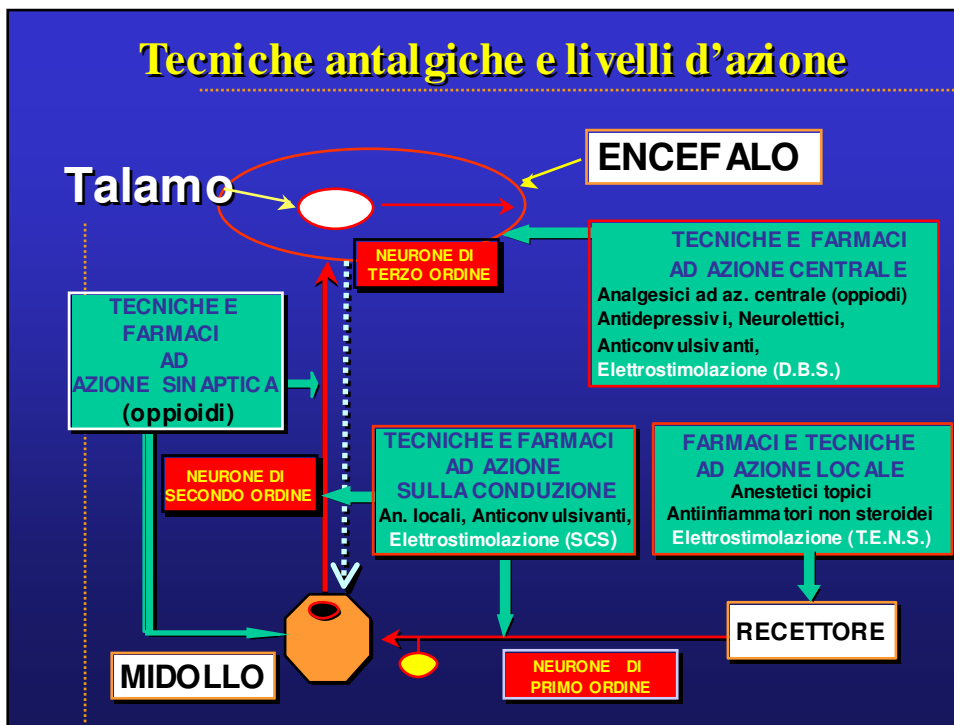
Tecniche antalgiche e livelli d'azione

Talamo

ENCEFALO

NEURONE DI TERZO ORDINE

TECNICHE E FARMACI AD AZIONE CENTRALE
Analgesici ad az. centrale (oppiodi)
Antidepressivi, Neurolettici,
Anticonvulsivanti,
Elettrostimolazione (D.B.S.)

TECNICHE E FARMACI AD AZIONE SINAPTICA
(oppioidi)

NEURONE DI SECONDO ORDINE

TECNICHE E FARMACI AD AZIONE SULLA CONDUZIONE
An. locali, Anticonvulsivanti,
Elettrostimolazione (SCS)

FARMACI E TECNICHE AD AZIONE LOCALE
Anestetici topici
Antiinfiammatori non steroidei
Elettrostimolazione (T.E.N.S.)

RECETTORE

MIDOLLO

NEURONE DI PRIMO ORDINE